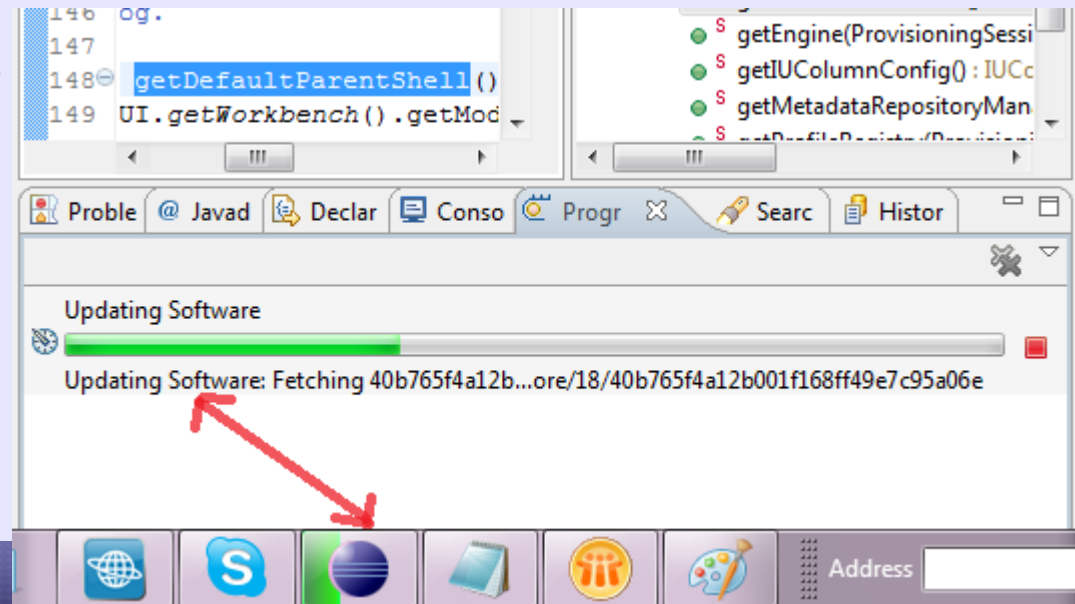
146 og.
147
148 getDefaultParentShell()
149 UI.getWorkbench().getMod

S getEngine(ProvisioningSessi
S getIUColumnConfig() : IUCo
S getMetadataRepositoryMan
S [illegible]

Proble @ Javad Declar Conso Progr Searc Histor

Updating Software
Updating Software: Fetching 40b765f4a12b...ore/18/40b765f4a12b001f168ff49e7c95a06e

Address